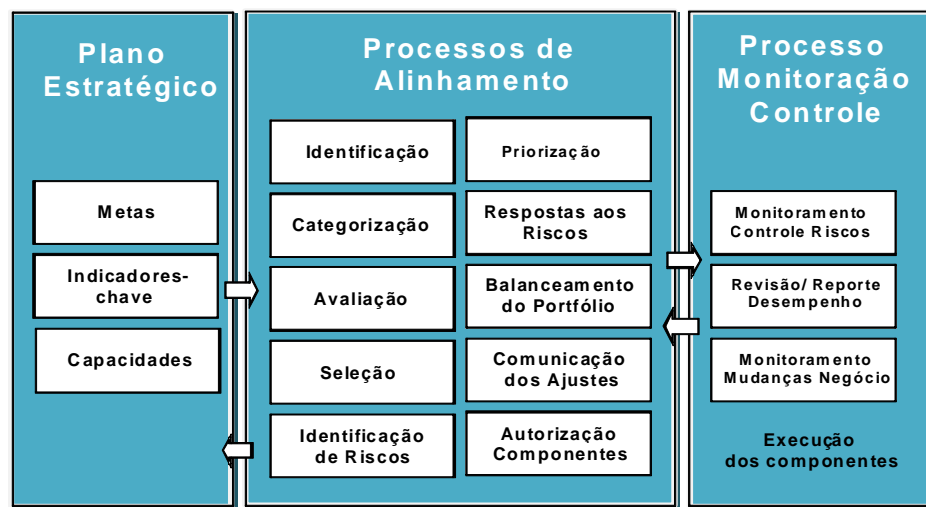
Plano Estratégico

Metas

Indicadores-chave

Capacidades

Processos de Alinhamento

Identificação

Priorização

Categorização

Respostas aos Riscos

Avaliação

Balanceamento do Portfólio

Seleção

Comunicação dos Ajustes

Identificação de Riscos

Autorização Componentes

Processo Monitoração Controle

Monitoramento Controle Riscos

Revisão/ Reporte Desempenho

Monitoramento Mudanças Negócio

Execução dos componentes